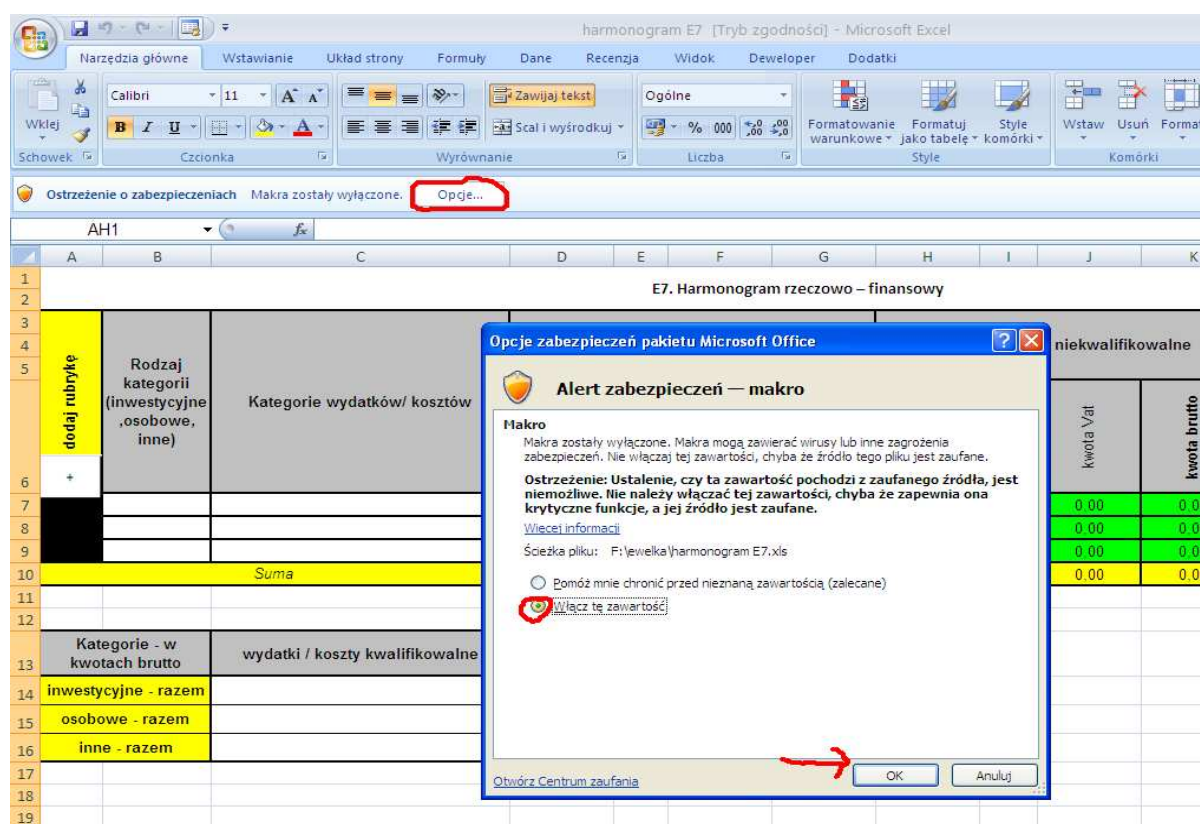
harmonogram E7 [Tryb zgodności] - Microsoft Excel

Narzędzia główne Wstawianie Układ strony Formuły Dane Recenzja Widok Deweloper Dodatki

Wklej Calibri 11 Zawijaj tekst Ogólne Scal i wyśrodkuj % 000 Formatowanie warunkowe Formatuj jako tabelę Style komórki Wstaw Usuń Format

Schowek Czcionka Wyrównanie Liczba Style Komórki

Ostrzeżenie o zabezpieczeniach Makra zostały wyłączone. Opcje...

AH1 $f_x$

A B C D E F G H I J K

1
2 E7. Harmonogram rzeczowo – finansowy
3
4
5 niekwalifikowalne
6 dodaj rubrykę + Rodzaj kategorii (inwestycyjne ,osobowe, inne) Kategorie wydatków/ kosztów kwota Vat kwota brutto
7 0,00 0,0
8 0,00 0,0
9 0,00 0,0
10 Suma 0,00 0,0
11
12
13 Kategorie - w kwotach brutto wydatki / koszty kwalifikowalne
14 inwestycyjne - razem
15 osobowe - razem
16 inne - razem
17
18
19

Opcje zabezpieczeń pakietu Microsoft Office

Alert zabezpieczeń — makro

Makro
Makra zostały wyłączone. Makra mogą zawierać wirusy lub inne zagrożenia zabezpieczeń. Nie włączaj tej zawartości, chyba że źródło tego pliku jest zaufane.

Ostrzeżenie: Ustalenie, czy ta zawartość pochodzi z zaufanego źródła, jest niemożliwe. Nie należy włączać tej zawartości, chyba że zapewnia ona krytyczne funkcje, a jej źródło jest zaufane.

Więcej informacji

Ścieżka pliku: F:\ewelka\harmonogram E7.xls

Pomóż mnie chronić przed nieznaną zawartością (zalecane)

Włącz tę zawartość

Otwórz Centrum zaufania OK Anuluj